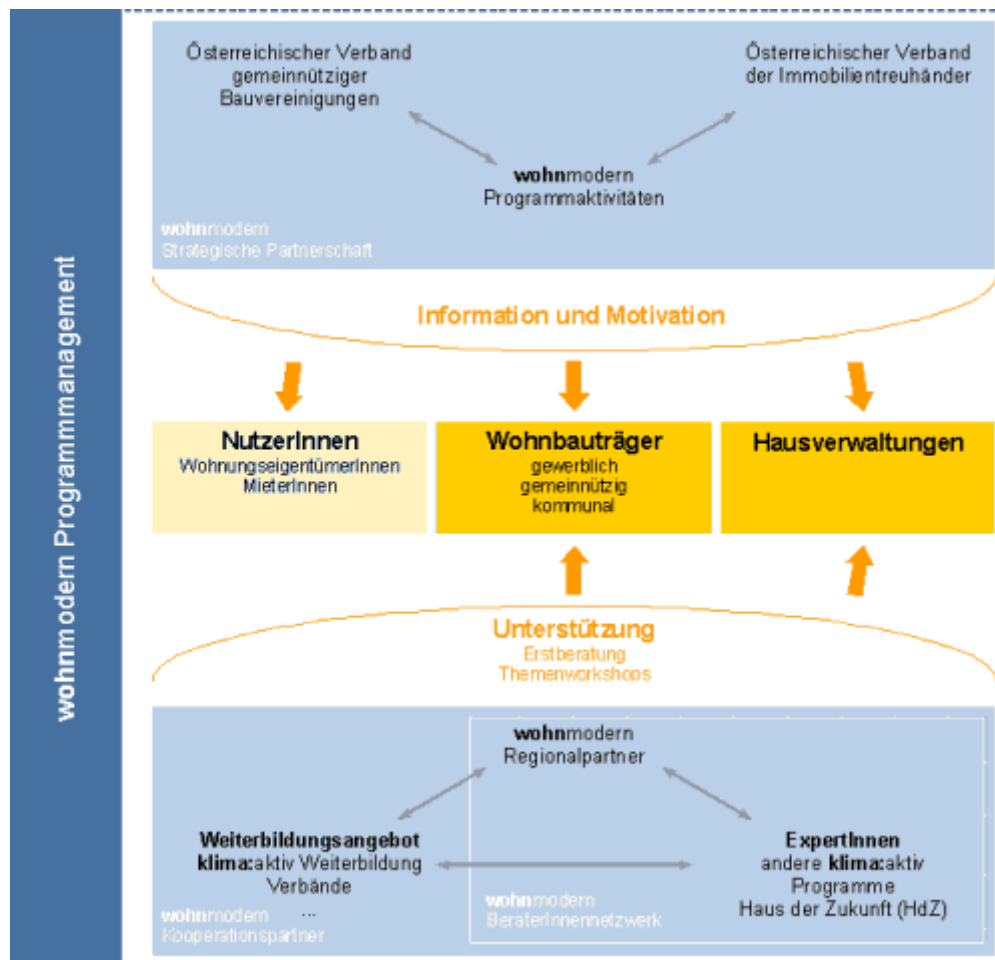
wohnmodern Programmmanagement

Österreichischer Verband gemeinnütziger Bauvereinigungen

Österreichischer Verband der Immobilientreuhänder

wohnmodern Programmaktivitäten

wohnmodern Strategische Partnerschaft

Information und Motivation

NutzerInnen
WohnungseigentümerInnen
MieterInnen

Wohnbauträger
gewerblich
gemeinnützig
kommunal

Hausverwaltungen

Unterstützung
Erstberatung
Themenworkshops

wohnmodern Regionalpartner

Weiterbildungsangebot
klima:aktiv Weiterbildung
Verbände

ExpertInnen
andere klima:aktiv Programme
Haus der Zukunft (HdZ)

wohnmodern Kooperationspartner ...

wohnmodern BeraterInnennetzwerk